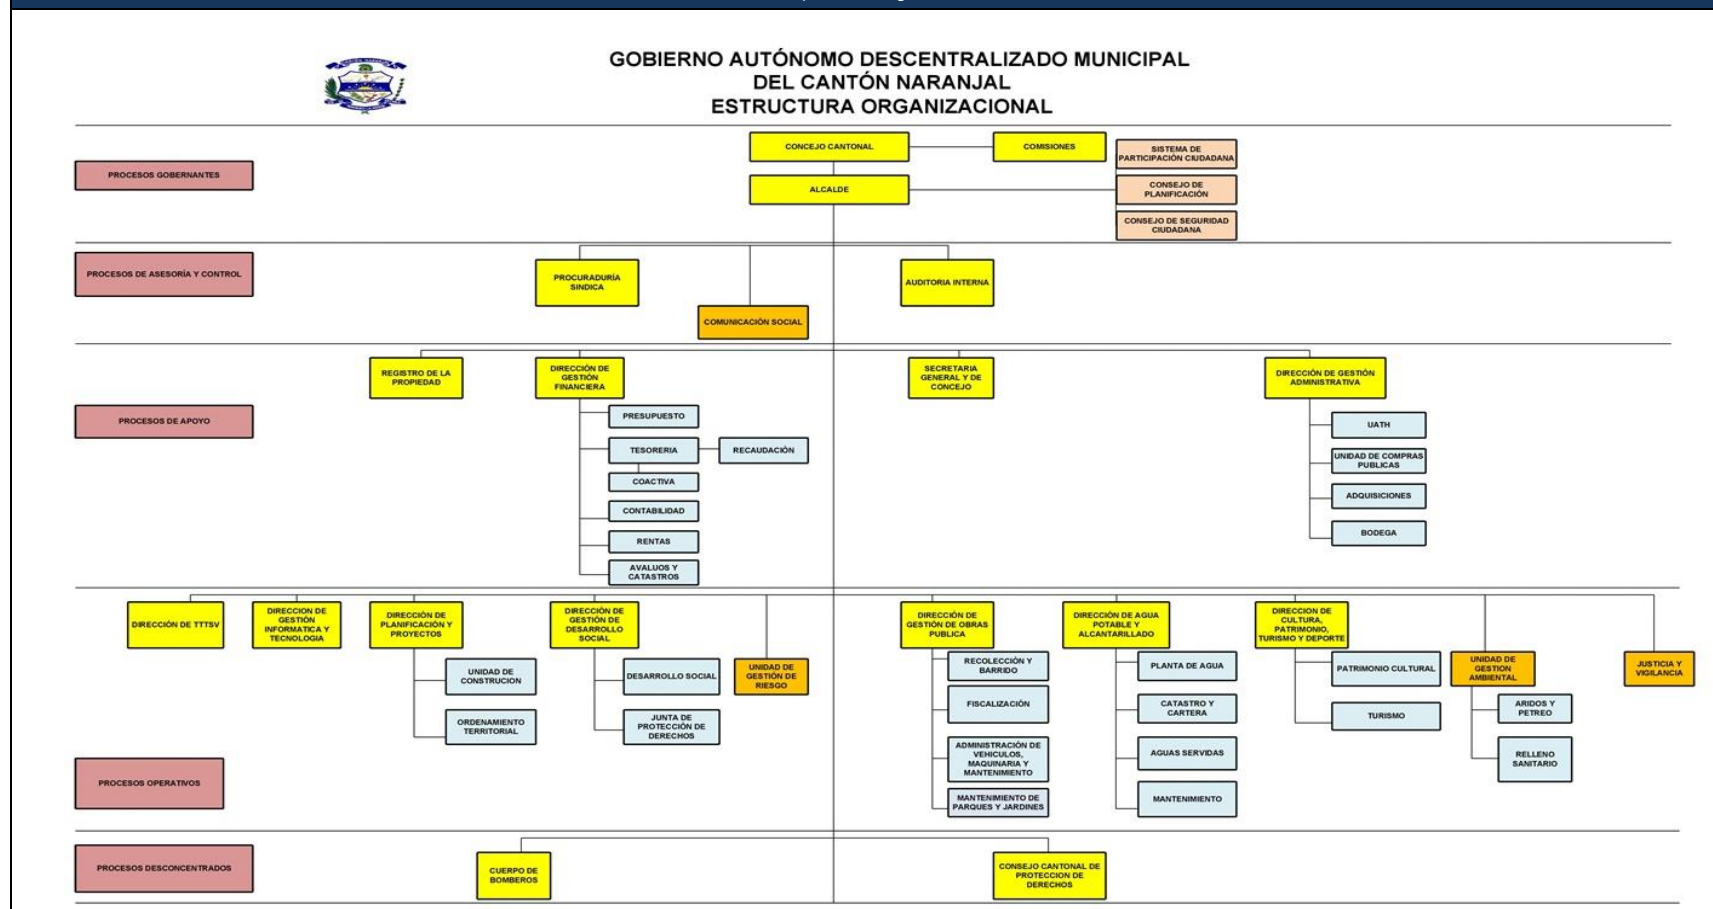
GOBIERNO AUTÓNOMO DESCENTRALIZADO MUNICIPAL
DEL CANTÓN NARANJAL
ESTRUCTURA ORGANIZACIONAL

PROCESOS GOBERNANTES

CONCEJO CANTONAL

COMISIONES

SISTEMA DE PARTICIPACIÓN CIUDADANA

ALCALDE

CONSEJO DE PLANIFICACIÓN

CONSEJO DE SEGURIDAD CIUDADANA

PROCESOS DE ASESORÍA Y CONTROL

PROCURADURÍA SINDICA

COMUNICACIÓN SOCIAL

AUDITORIA INTERNA

PROCESOS DE APOYO

REGISTRO DE LA PROPIEDAD

DIRECCIÓN DE GESTIÓN FINANCIERA

PRESUPUESTO

TESORERIA

RECAUDACIÓN

COACTIVA

CONTABILIDAD

RENTAS

AVALUOS Y CATASTROS

SECRETARIA GENERAL Y DE CONCEJO

DIRECCIÓN DE GESTIÓN ADMINISTRATIVA

UATH

UNIDAD DE COMPRAS PUBLICAS

ADQUISICIONES

BODEGA

DIRECCIÓN DE TTTSV

DIRECCION DE GESTIÓN INFORMATICA Y TECNOLOGIA

DIRECCIÓN DE PLANIFICACIÓN Y PROYECTOS

UNIDAD DE CONSTRUCION

ORDENAMIENTO TERRITORIAL

DIRECCIÓN DE GESTIÓN DE DESARROLLO SOCIAL

DESARROLLO SOCIAL

JUNTA DE PROTECCIÓN DE DERECHOS

UNIDAD DE GESTIÓN DE RIESGO

DIRECCIÓN DE GESTIÓN DE OBRAS PUBLICA

RECOLECCIÓN Y BARRIDO

FISCALIZACIÓN

ADMINISTRACIÓN DE VEHICULOS, MAQUINARIA Y MANTENIMIENTO

MANTENIMIENTO DE PARQUES Y JARDINES

DIRECCIÓN DE AGUA POTABLE Y ALCANTARILLADO

PLANTA DE AGUA

CATASTRO Y CARTERA

AGUAS SERVIDAS

MANTENIMIENTO

DIRECCION DE CULTURA, PATRIMONIO, TURISMO Y DEPORTE

PATRIMONIO CULTURAL

TURISMO

UNIDAD DE GESTION AMBIENTAL

ARIDOS Y PETREO

RELLENO SANITARIO

JUSTICIA Y VIGILANCIA

PROCESOS OPERATIVOS

PROCESOS DESCONCENTRADOS

CUERPO DE BOMBEROS

CONSEJO CANTONAL DE PROTECCION DE DERECHOS